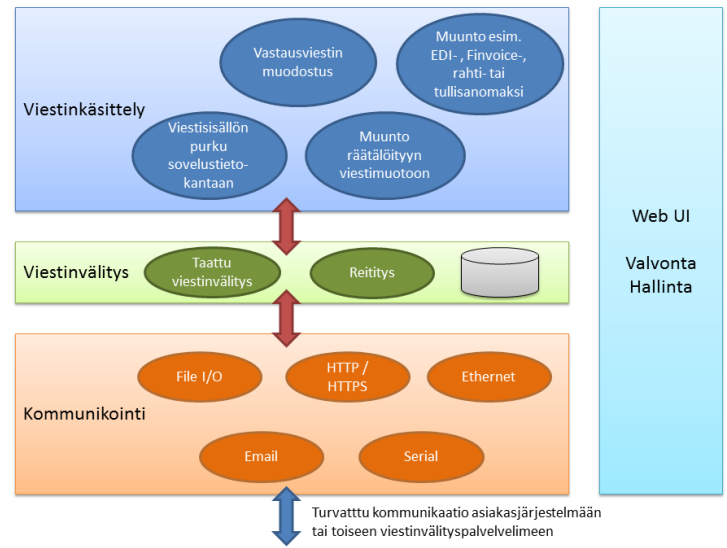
Viestinkäsittely

Vastausviestin muodostus

Muunto esim. EDI- , Finvoice-, rahti- tai tullisanomaksi

Viestisisällön purku sovelustietokantaan

Muunto räätälöityyn viestimuotoon

Viestinvälitys

Taattu viestinvälitys

Reititys

Kommunikointi

File I/O

HTTP / HTTPS

Ethernet

Email

Serial

Web UI

Valvonta
Hallinta

Turvatttu kommunikaatio asiakasjärjestelmään tai toiseen viestinvälityspalvelvelimeen